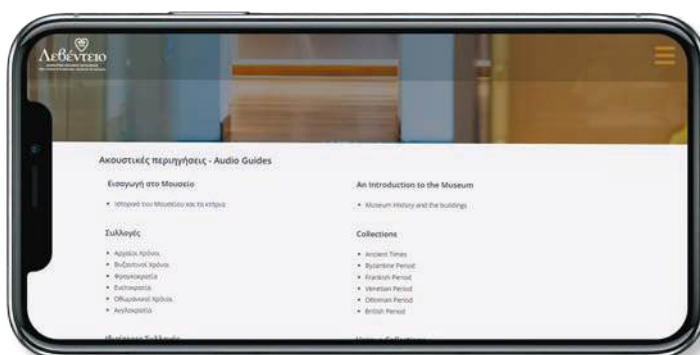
Λεβέντειο

Ακουστικές περιηγήσεις - Audio Guides

Εισαγωγή στο Μουσείο

• Ιστορικό του Μουσείου και τα κτήρια

Συλλογές

• Αρχαίοι Χρόνοι
• Βυζαντινοί Χρόνοι
• Φραγκοκρατία
• Ενετοκρατία
• Οθωμανικοί Χρόνοι
• Αγγλοκρατία

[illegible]

An Introduction to the Museum

• Museum History and the buildings

Collections

• Ancient Times
• Byzantine Period
• Frankish Period
• Venetian Period
• Ottoman Period
• British Period

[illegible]